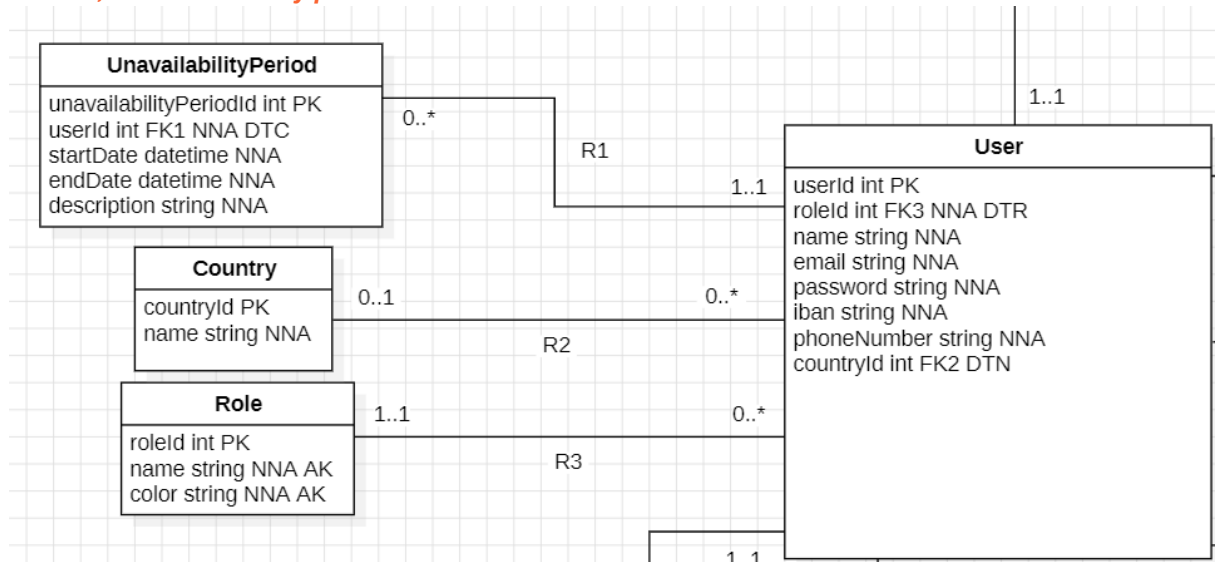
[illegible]

UnavailabilityPeriod
unavailabilityPeriodId int PK
userId int FK1 NNA DTC
startDate datetime NNA
endDate datetime NNA
description string NNA

0..*

R1

1..1

1..1

User
userId int PK
roleId int FK3 NNA DTR
name string NNA
email string NNA
password string NNA
iban string NNA
phoneNumber string NNA
countryId int FK2 DTN

Country
countryId PK
name string NNA

0..1

0..*

R2

Role
roleId int PK
name string NNA AK
color string NNA AK

1..1

0..*

R3

1..1